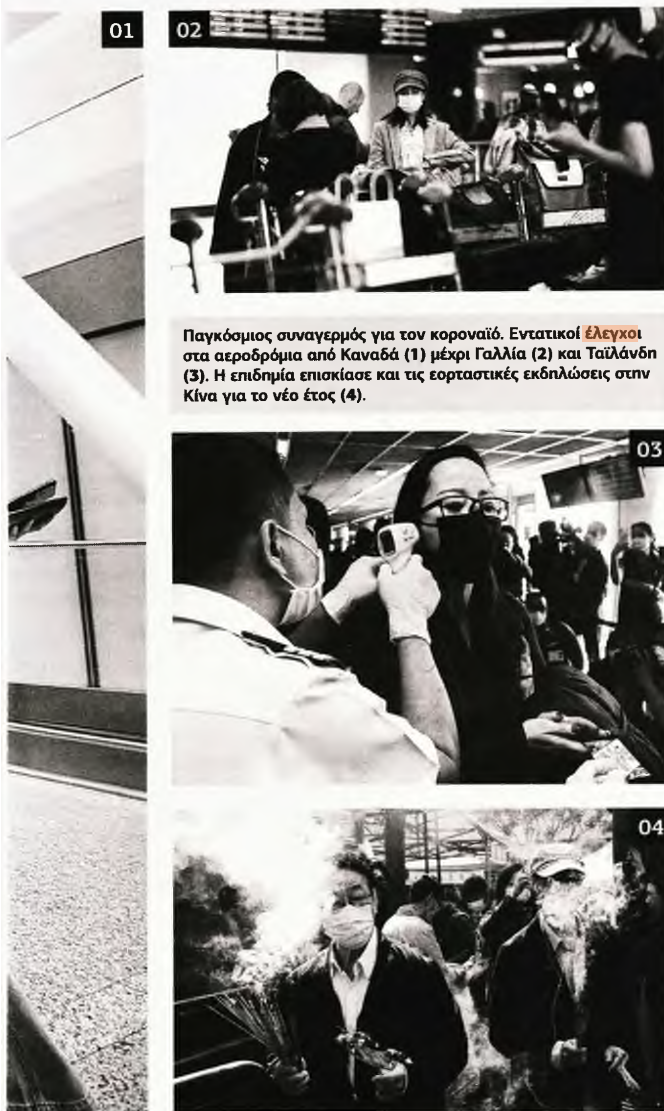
01

02

Παγκόσμιος συναγερμός για τον κοροναϊό. Εντατικοί έλεγχοι στα αεροδρόμια από Καναδά (1) μέχρι Γαλλία (2) και Ταϊλάνδη (3). Η επιδημία επισκίασε και τις εορταστικές εκδηλώσεις στην Κίνα για το νέο έτος (4).

03

04